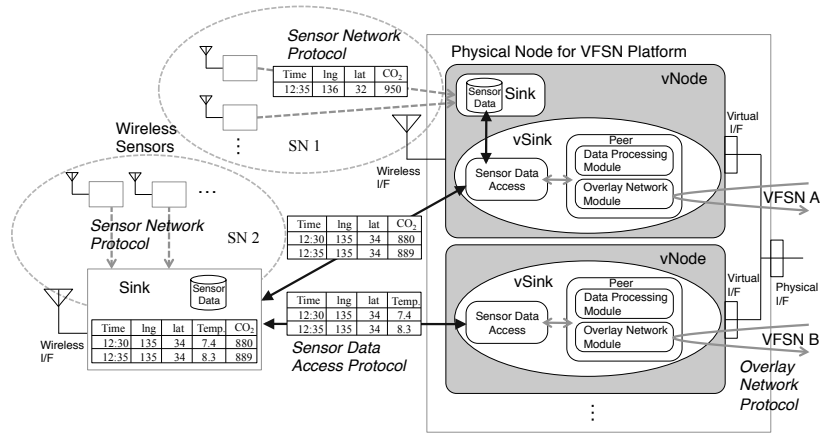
Sensor Network Protocol

| Time | lng | lat | $CO_2$ |
|---|---|---|---|
| 12:35 | 136 | 32 | 950 |

⋮

SN 1

Wireless Sensors

…

Sensor Network Protocol

SN 2

Physical Node for VFSN Platform

vNode

Sensor Data

Sink

vSink

Peer

Data Processing Module

Sensor Data Access

Overlay Network Module

Wireless I/F

Virtual I/F

VFSN A

| Time | lng | lat | $CO_2$ |
|---|---|---|---|
| 12:30 | 135 | 34 | 880 |
| 12:35 | 135 | 34 | 889 |

vNode

vSink

Peer

Data Processing Module

Sensor Data Access

Overlay Network Module

Virtual I/F

Physical I/F

VFSN B

Sink

Sensor Data

| Time | lng | lat | Temp. |
|---|---|---|---|
| 12:30 | 135 | 34 | 7.4 |
| 12:35 | 135 | 34 | 8.3 |

| Time | lng | lat | Temp. | $CO_2$ |
|---|---|---|---|---|
| 12:30 | 135 | 34 | 7.4 | 880 |
| 12:35 | 135 | 34 | 8.3 | 889 |

Wireless I/F

Sensor Data Access Protocol

Overlay Network Protocol

⋮